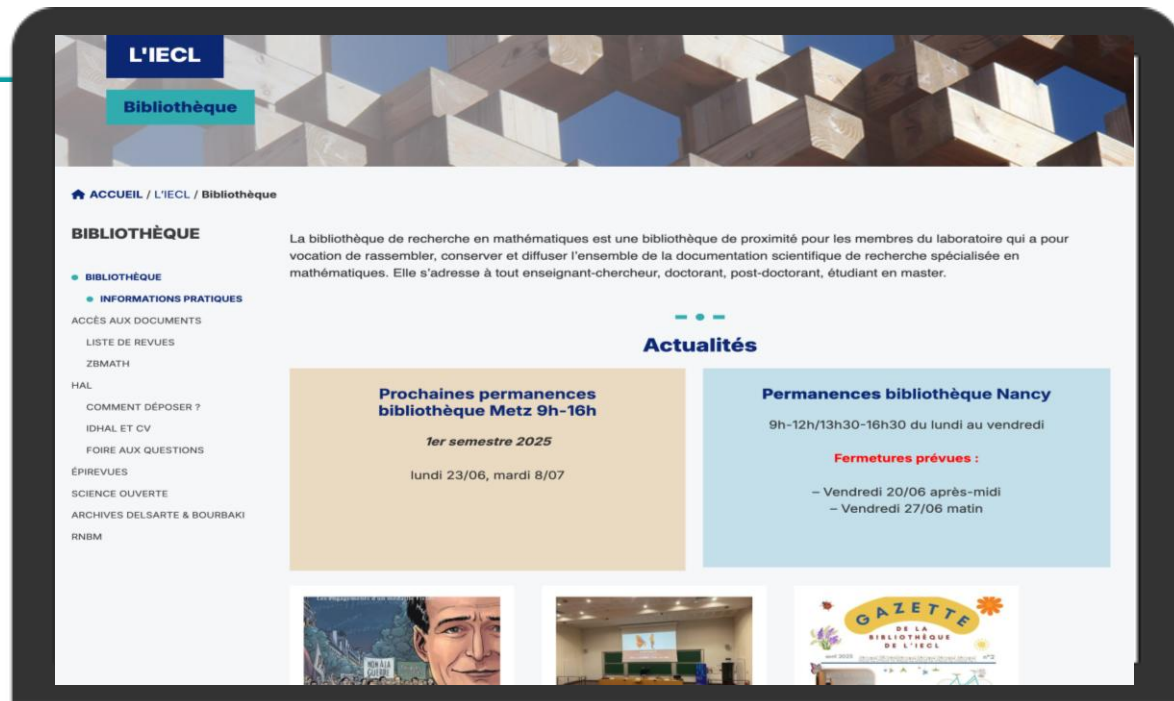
L'IECL

Bibliothèque

ACCUEIL / L'IECL / Bibliothèque

BIBLIOTHÈQUE

BIBLIOTHÈQUE
INFORMATIONS PRATIQUES
ACCÈS AUX DOCUMENTS
LISTE DE REVUES
ZBMATH
HAL
COMMENT DÉPOSER ?
IDHAL ET CV
FOIRE AUX QUESTIONS
ÉPIREVUES
SCIENCE OUVERTE
ARCHIVES DELSARTE & BOURBAKI
RNBM

La bibliothèque de recherche en mathématiques est une bibliothèque de proximité pour les membres du laboratoire qui a pour vocation de rassembler, conserver et diffuser l'ensemble de la documentation scientifique de recherche spécialisée en mathématiques. Elle s'adresse à tout enseignant-chercheur, doctorant, post-doctorant, étudiant en master.

Actualités

Prochaines permanences bibliothèque Metz 9h-16h

1er semestre 2025

lundi 23/06, mardi 8/07

Permanences bibliothèque Nancy

9h-12h/13h30-16h30 du lundi au vendredi

Fermetures prévues :

– Vendredi 20/06 après-midi
– Vendredi 27/06 matin

NON À LA GUERRE

GAZETTE DE LA BIBLIOTHÈQUE DE L'IECL
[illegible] n°2